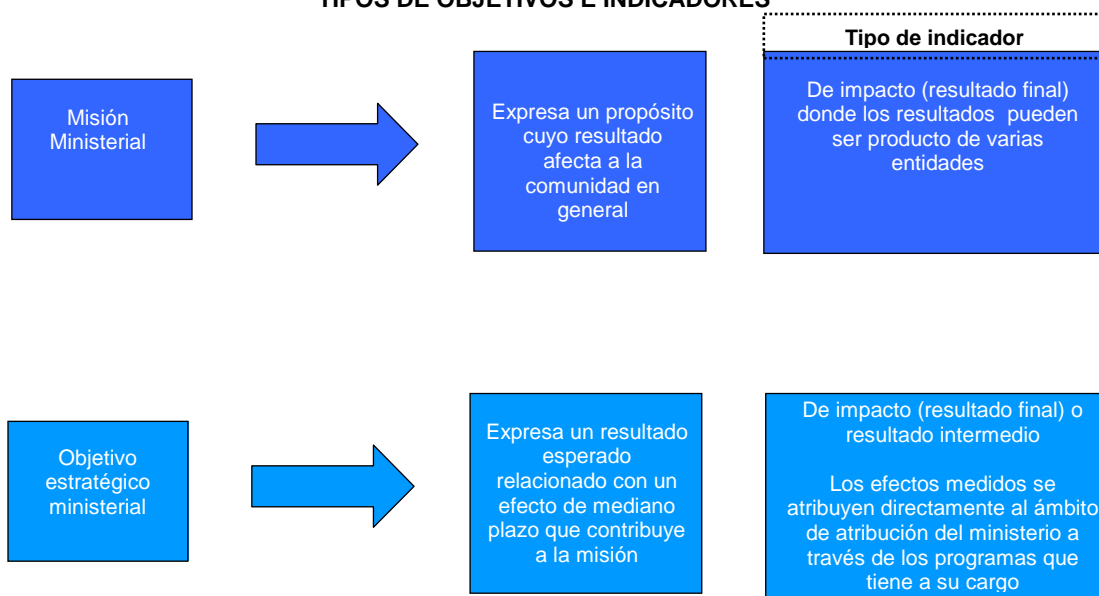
TIPOS DE OBJETIVOS E INDICADORES

Misión Ministerial

Expresa un propósito cuyo resultado afecta a la comunidad en general

Tipo de indicador

De impacto (resultado final) donde los resultados pueden ser producto de varias entidades

Objetivo estratégico ministerial

Expresa un resultado esperado relacionado con un efecto de mediano plazo que contribuye a la misión

De impacto (resultado final) o resultado intermedio

Los efectos medidos se atribuyen directamente al ámbito de atribución del ministerio a través de los programas que tiene a su cargo